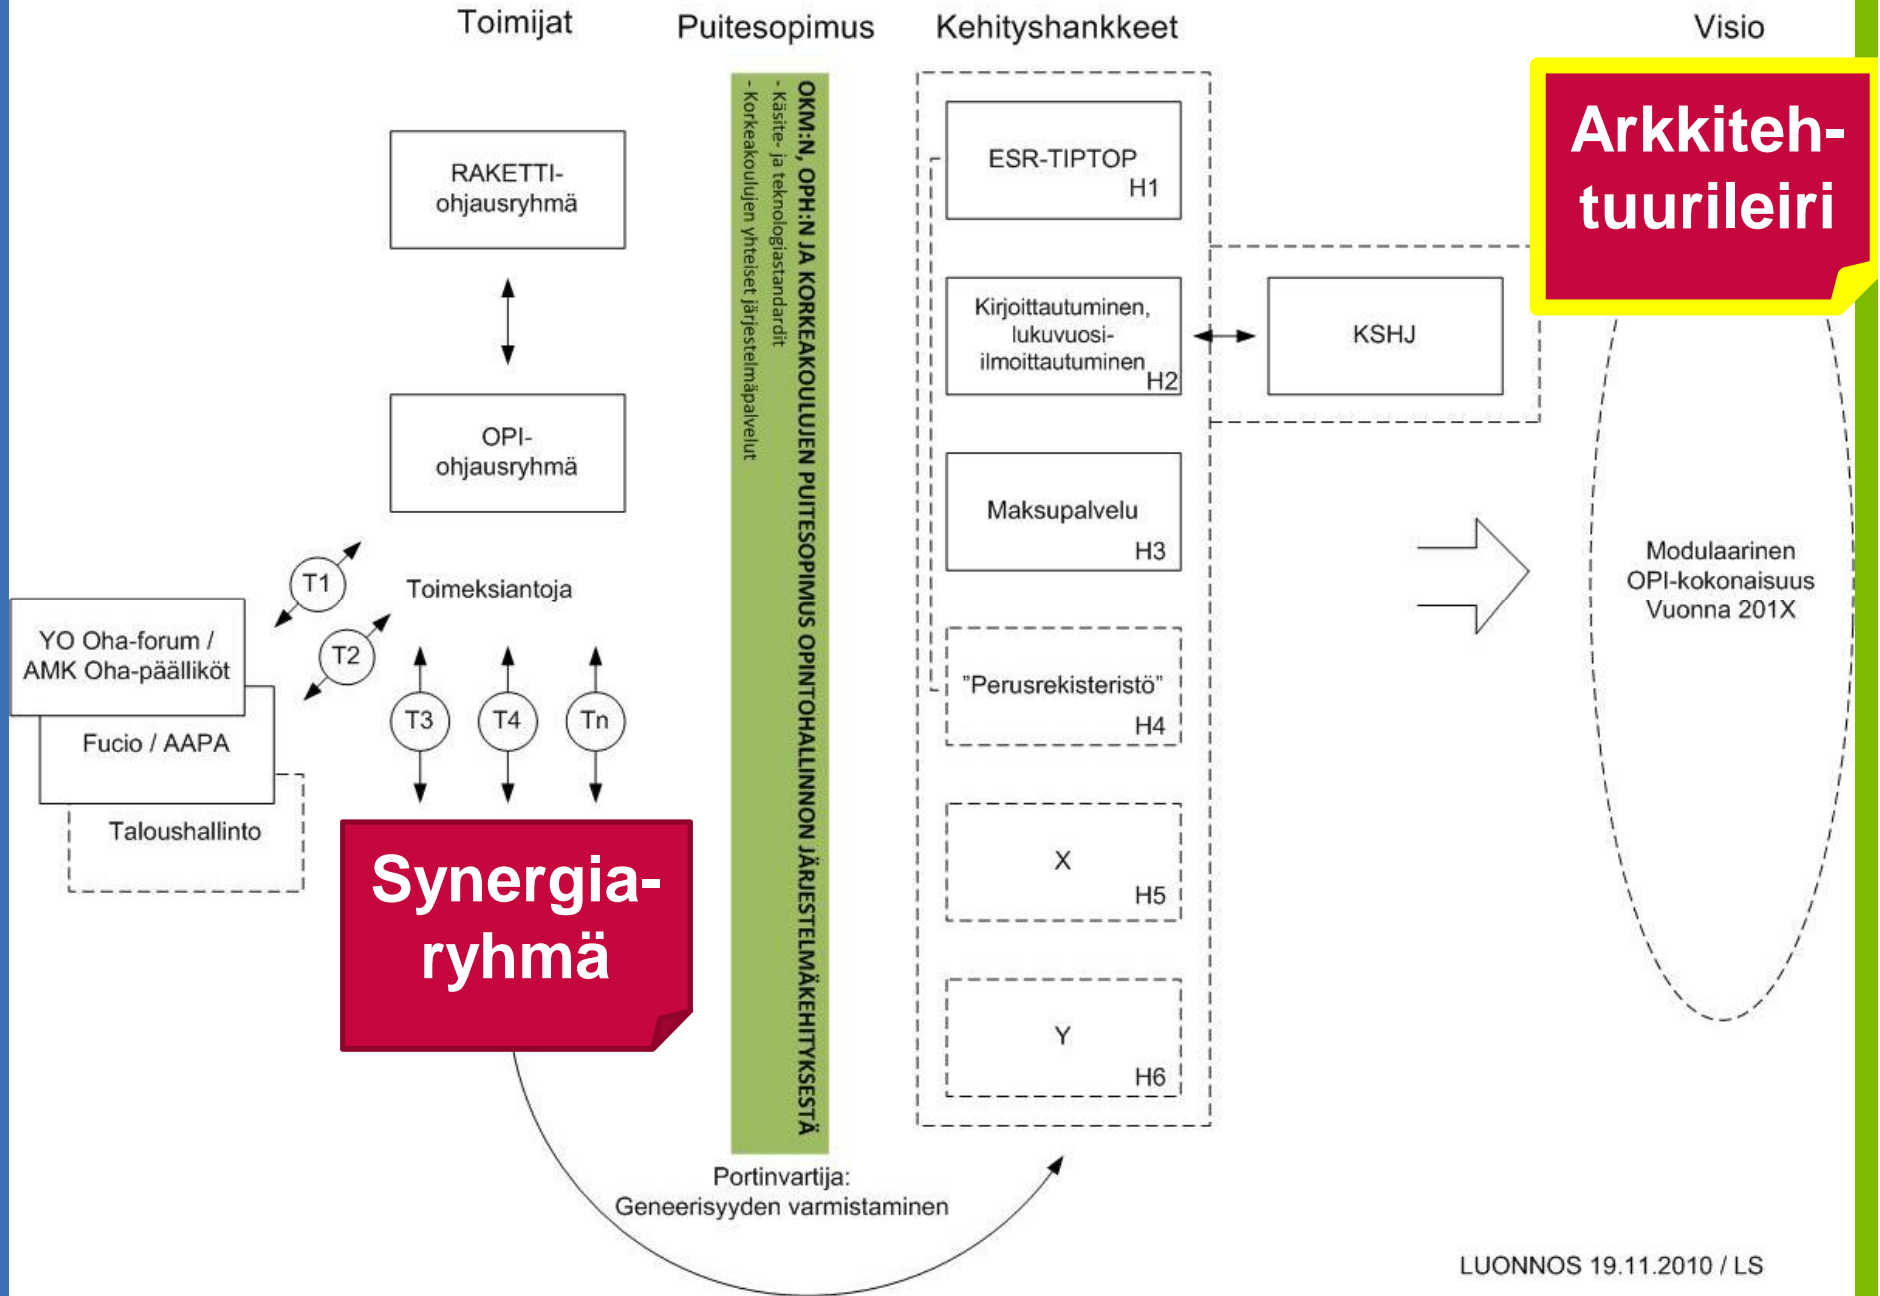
Toimijat

Puitesopimus

Kehityshankkeet

Visio

Arkkitehtuurileiri

RAKETTI-ohjausryhmä

OPI-ohjausryhmä

OKM:N, OPH:N JA KORKEAKOULUJEN PUITESOPIMUS OPINTOHALLINNON JÄRJESTELMÄKEHITYKSESTÄ
- Käsite- ja teknologiastandardit
- Korkeakoulujen yhteiset järjestelmäpalvelut

ESR-TIPTOP
H1

Kirjoittautuminen, lukuvuosi-ilmoittautuminen
H2

KSHJ

Maksupalvelu
H3

"Perusrekisteristö"
H4

X
H5

Y
H6

T1

T2

Toimeksiantoja

YO Oha-forum / AMK Oha-päälliköt

Fucio / AAPA

Taloushallinto

T3

T4

Tn

Synergiaryhmä

Modulaarinen OPI-kokonaisuus Vuonna 201X

Portinvartija:
Geneerisyyden varmistaminen

LUONNOS 19.11.2010 / LS